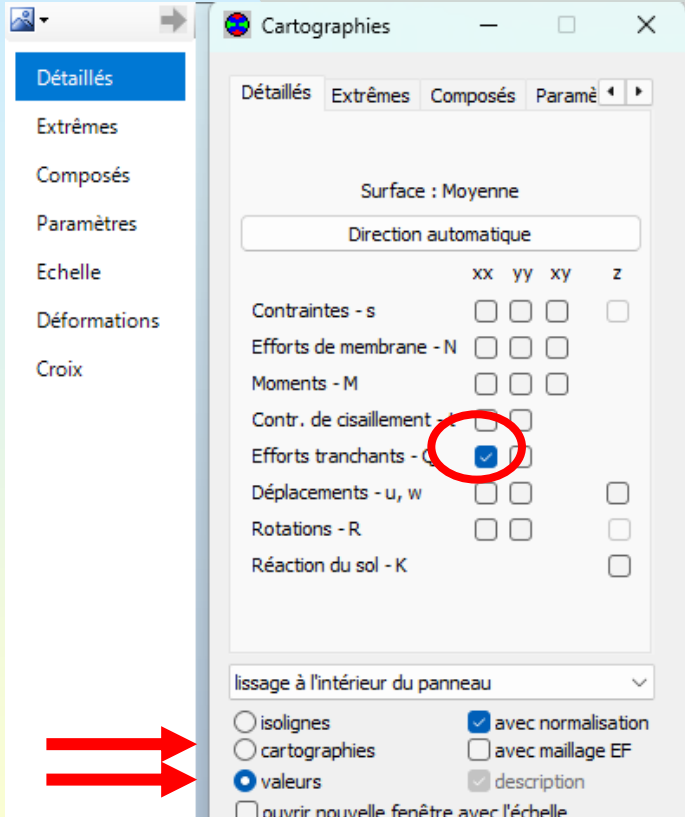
Détaillés
Extrêmes
Composés
Paramètres
Echelle
Déformations
Croix

Cartographies

Détaillés | Extrêmes | Composés | Paramè

Surface : Moyenne

Direction automatique

xx yy xy z

Contraintes - s
Efforts de membrane - N
Moments - M
Contr. de cisaillement - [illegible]
Efforts tranchants - Q
Déplacements - u, w
Rotations - R
Réaction du sol - K

lissage à l'intérieur du panneau

isolignes
cartographies
valeurs
avec normalisation
avec maillage EF
description
ouvrir nouvelle fenêtre avec l'échelle